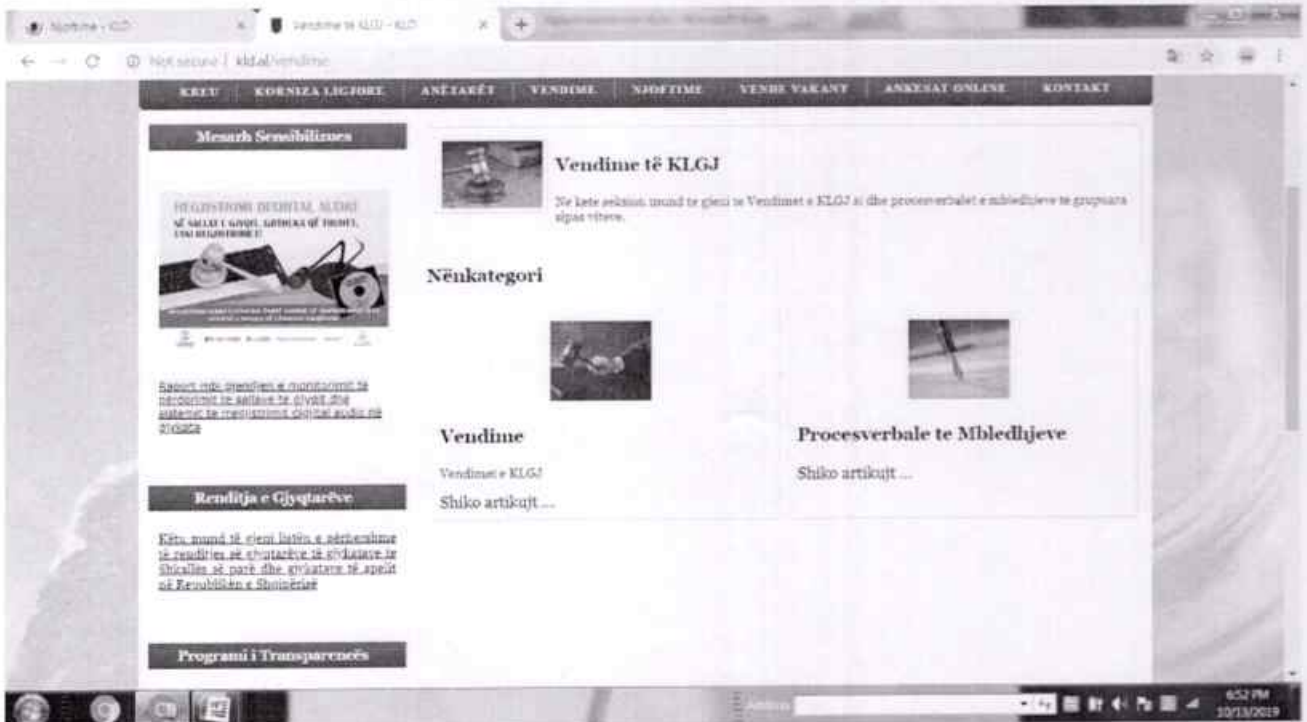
Njoftime - KLGJ | Vendime të KLGJ - KLGJ

Not secure | klgj.al/vendime

KREU | KORNIZA LIGJORE | ANËTARËT | VENDIME | NJOFTIME | VENDE VAKANT | ANKESAT ONLINE | KONTAKT

Mesazh Sensibilizues

REGJISTRIMI DIGJITAL AUDIO
SË SALLAT E GJYQIT. GJITHÇKA QË THONI, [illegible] REGJISTROHET!

Raport mbi gjendjen e monitorimit të përdorimit të sallave të gjyqit dhe sistemit të regjistrimit digjital audio në gjykata

Rendítja e Gjyqtarëve

Këtu mund të gjeni listën e përbashkme të renditjes së gjyqtarëve të gjykatave të Shkallës së parë dhe gjykatave të apelit në Republikën e Shqipërisë

Programi i Transparencës

Vendime të KLGJ

Ne kete seksion mund te gjeni te Vendimet e KLGJ si dhe procesverbalet e mbledhjeve te grupuara sipas viteve.

Nënkategori

Vendime

Vendimet e KLGJ

Shiko artikujt ...

Procesverbale te Mbledhjeve

Shiko artikujt ...

6:52 PM
10/13/2019